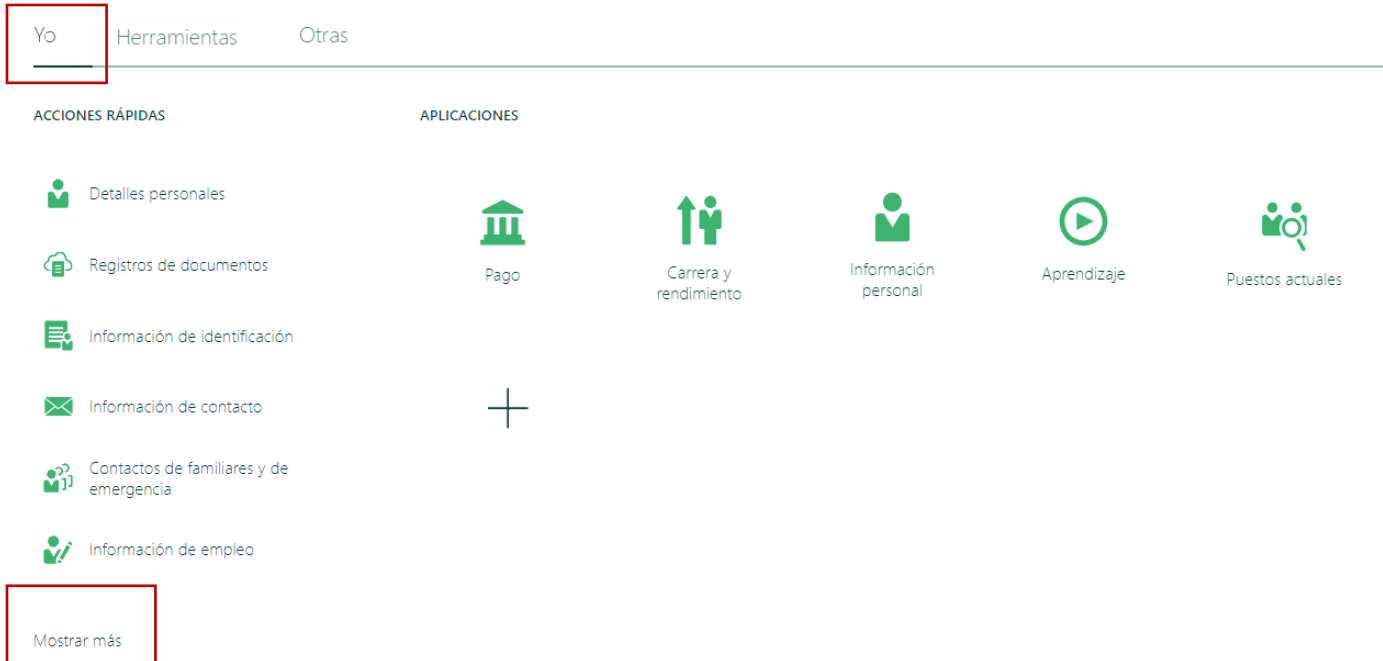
Yo Herramientas Otras

ACCIONES RÁPIDAS

Detalles personales

Registros de documentos

Información de identificación

Información de contacto

Contactos de familiares y de emergencia

Información de empleo

Mostrar más

APLICACIONES

Pago

Carrera y rendimiento

Información personal

Aprendizaje

Puestos actuales